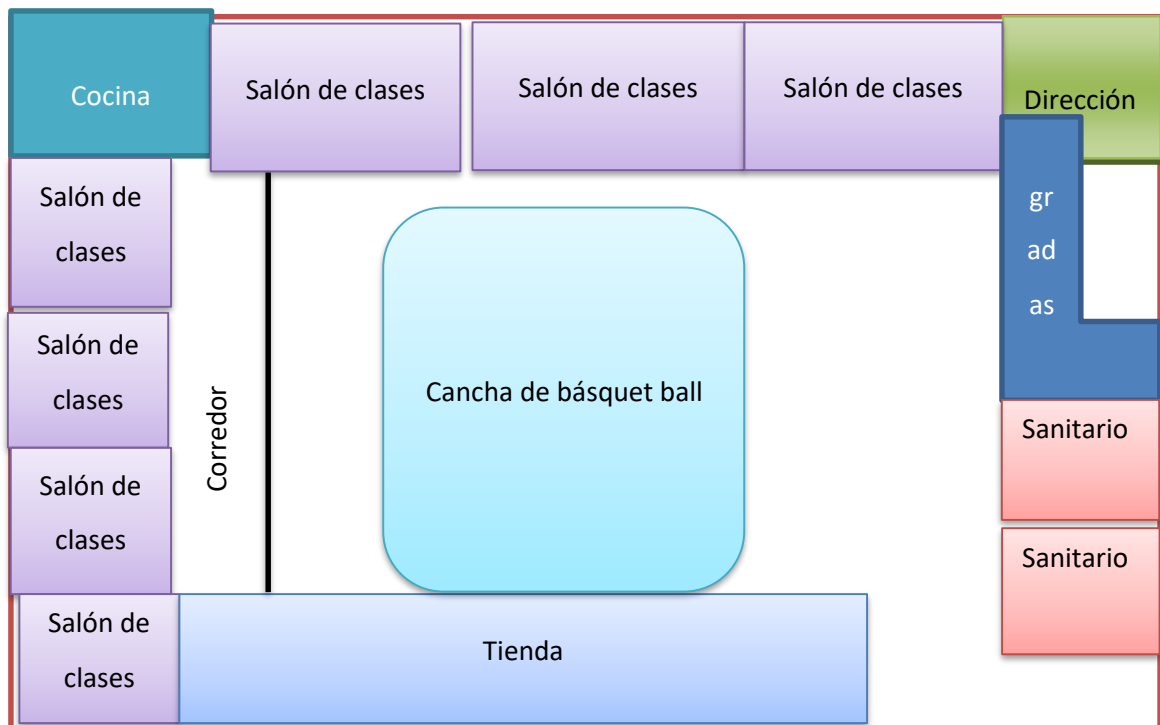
Cocina

Salón de clases

Salón de clases

Salón de clases

Dirección

gr
ad
as

Salón de clases

Salón de clases

Salón de clases

Corredor

Cancha de básquet ball

Sanitario

Sanitario

Salón de clases

Tienda